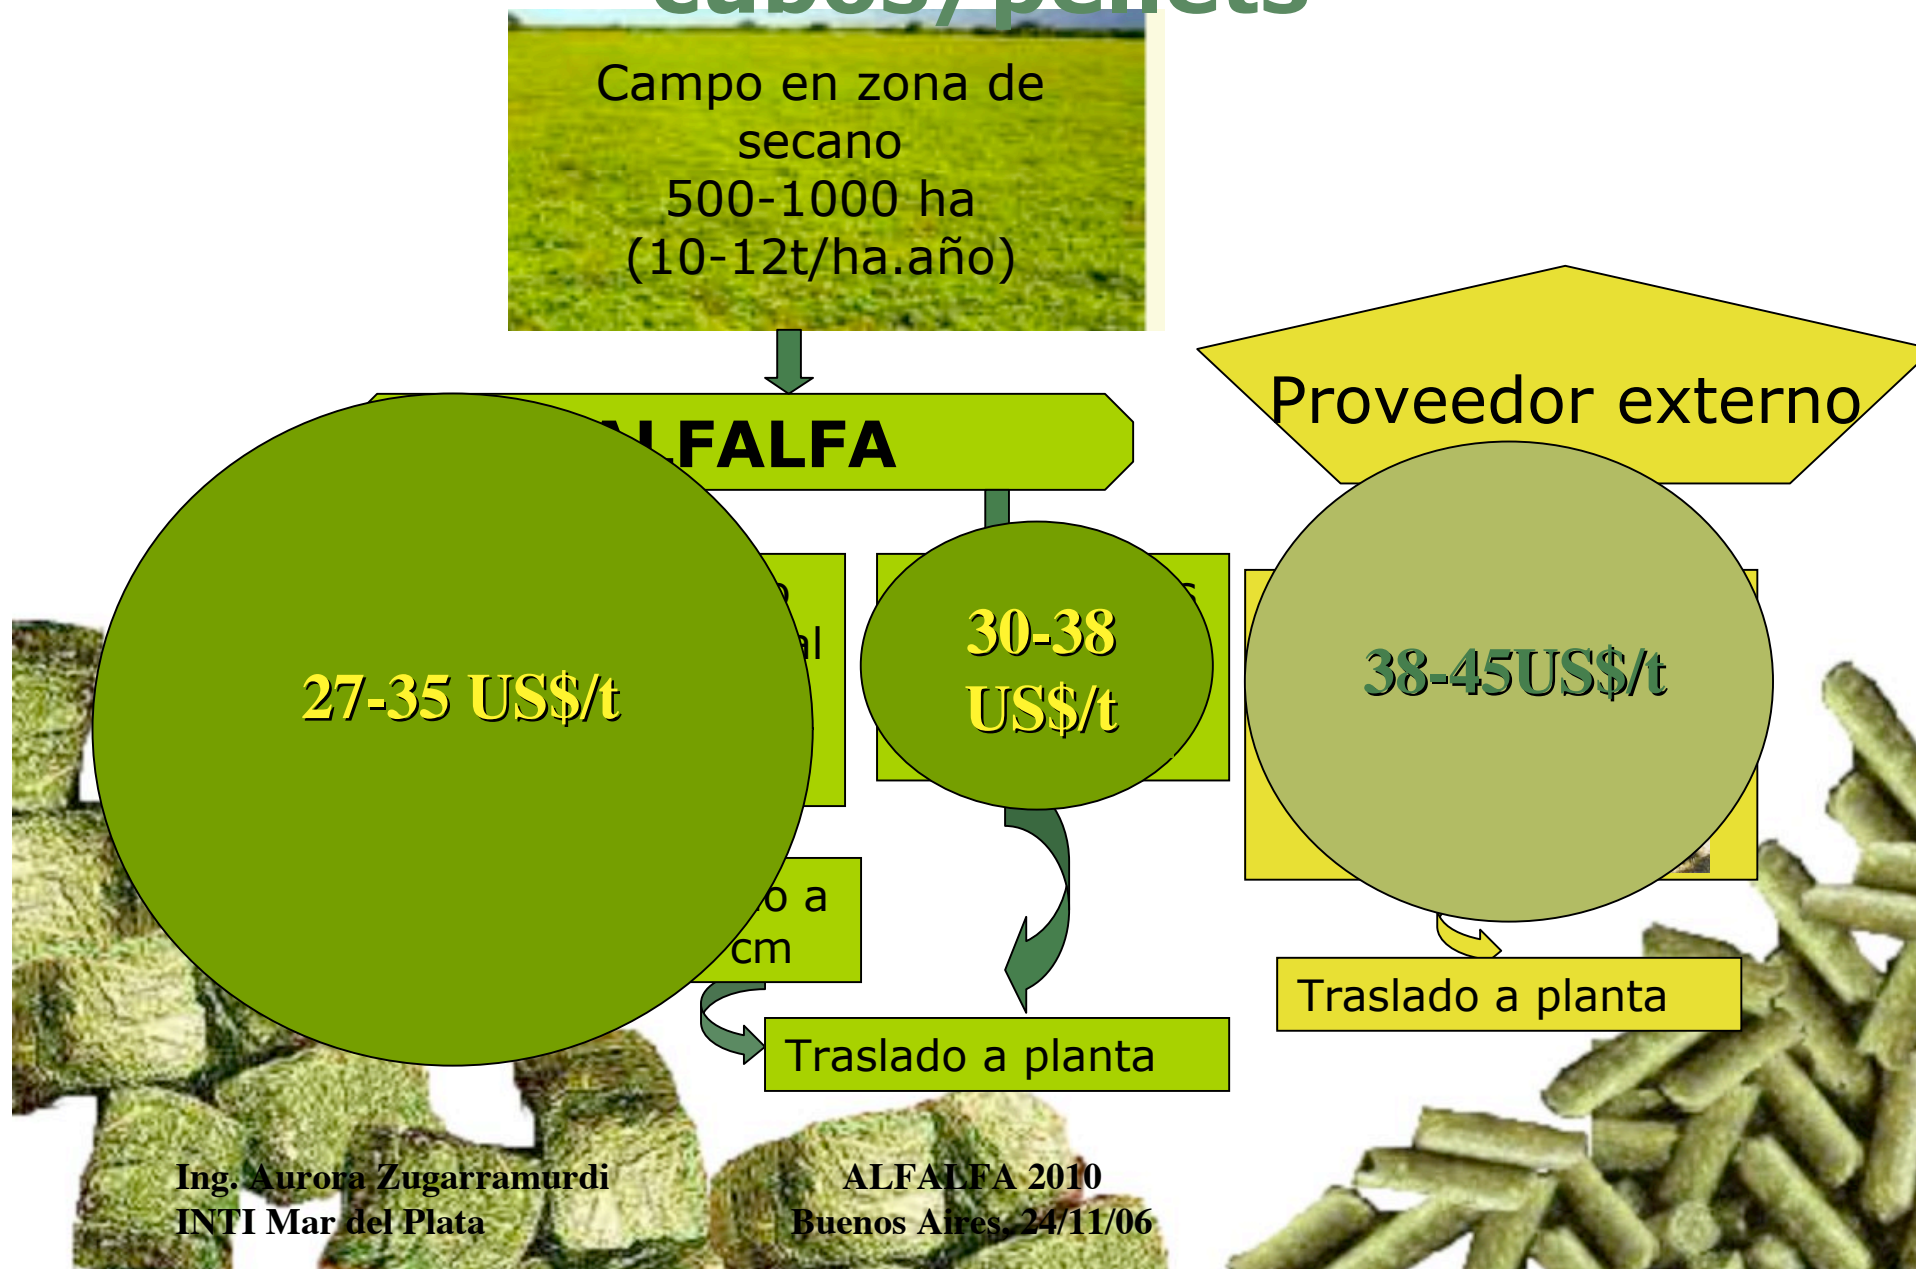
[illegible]

Campo en zona de secano 500-1000 ha (10-12t/ha.año)

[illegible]LFALFA

Proveedor externo

27-35 US$/t

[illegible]o
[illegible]al

30-38 US$/t

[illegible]s

38-45US$/t

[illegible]o a
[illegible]cm

Traslado a planta

Traslado a planta

Ing. Aurora Zugarramurdi
INTI Mar del Plata

ALFALFA 2010
Buenos Aires, 24/11/06